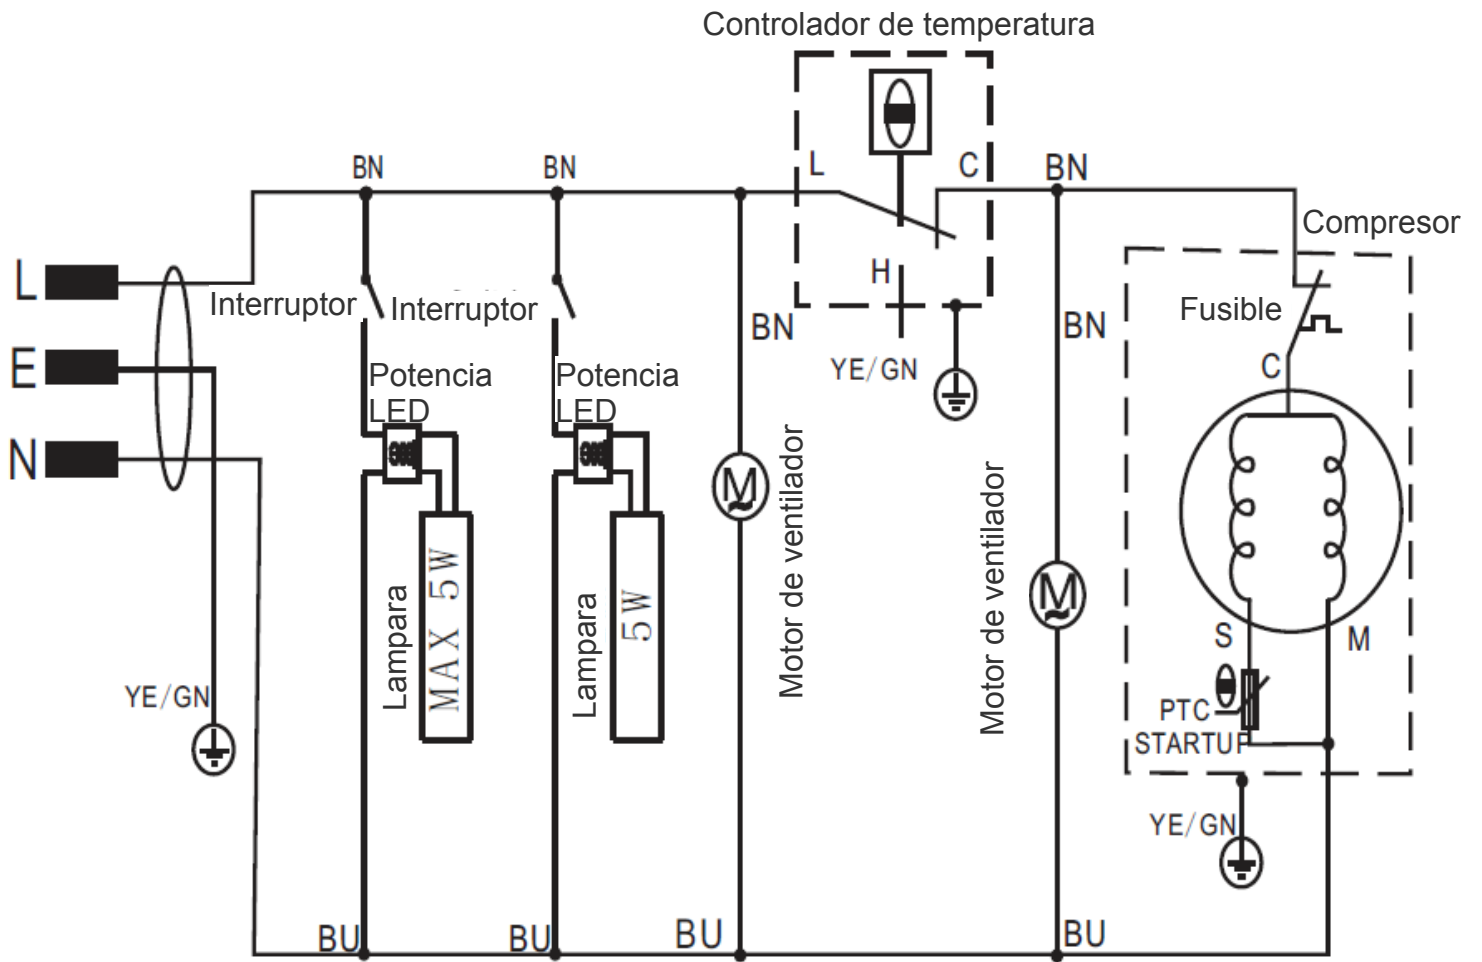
Controlador de temperatura

L

C

BN

BN

BN

Compresor

L

E

N

Interruptor

Interruptor

H

BN

Fusible

BN

YE/GN

C

Potencia LED

Potencia LED

Lampara

MAX 5W

Lampara

5W

Motor de ventilador

Motor de ventilador

M

M

S

M

YE/GN

PTC

STARTUP

YE/GN

BU

BU

BU

BU